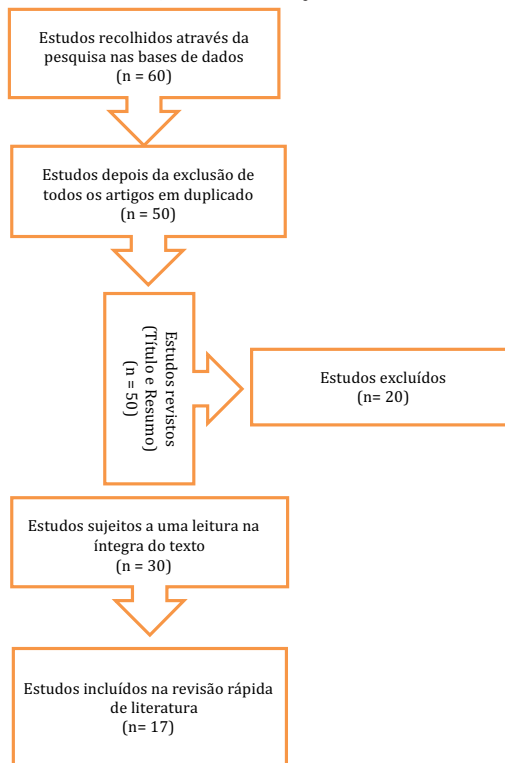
Estudos recolhidos através da pesquisa nas bases de dados
(n = 60)

Estudos depois da exclusão de todos os artigos em duplicado
(n = 50)

Estudos revistos
(Título e Resumo)
(n = 50)

Estudos excluídos
(n= 20)

Estudos sujeitos a uma leitura na íntegra do texto
(n = 30)

Estudos incluídos na revisão rápida de literatura
(n= 17)